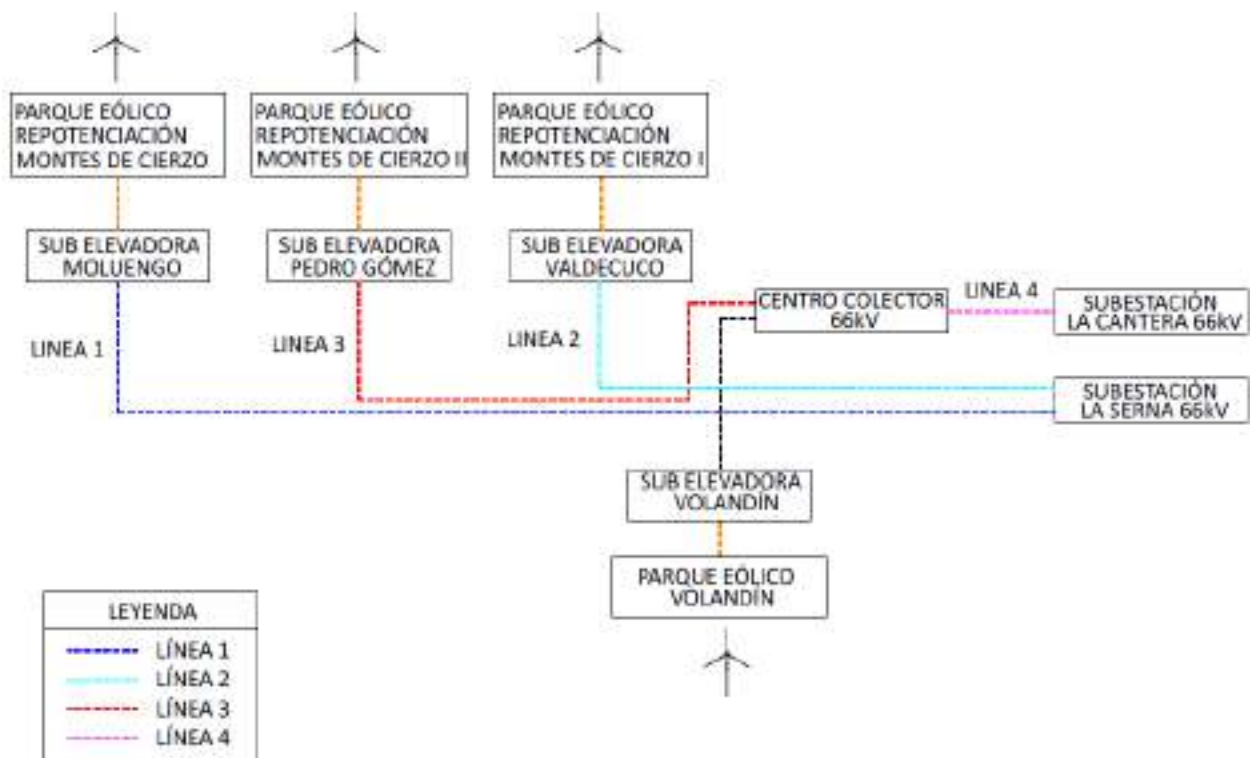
PARQUE EÓLICO REPOTENCIACIÓN MONTES DE CIERZO

PARQUE EÓLICO REPOTENCIACIÓN MONTES DE CIERZO II

PARQUE EÓLICO REPOTENCIACIÓN MONTES DE CIERZO I

SUB ELEVADORA MOLUENGO

SUB ELEVADORA PEDRO GÓMEZ

SUB ELEVADORA VALDECUCO

CENTRO COLECTOR 66kV

LINEA 4

SUBESTACIÓN LA CANTERA 66kV

LINEA 1

LINEA 3

LINEA 2

SUBESTACIÓN LA SERNA 66kV

SUB ELEVADORA VOLANDÍN

PARQUE EÓLICO VOLANDÍN

LEYENDA

LÍNEA 1

LÍNEA 2

LÍNEA 3

LÍNEA 4